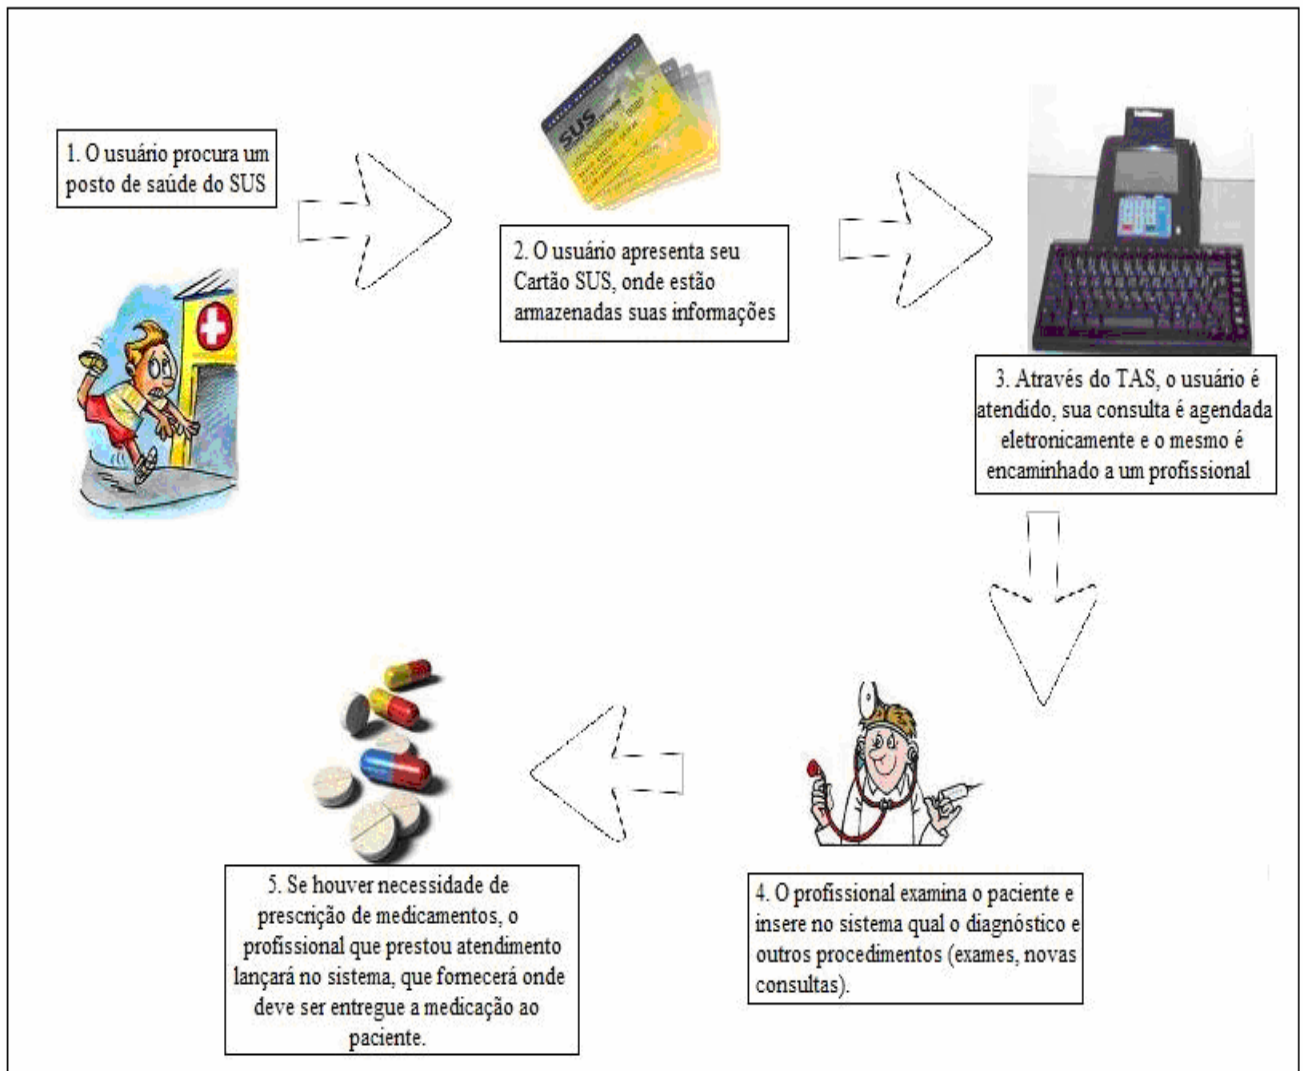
1. O usuário procura um posto de saúde do SUS

SUS

2. O usuário apresenta seu Cartão SUS, onde estão armazenadas suas informações

3. Através do TAS, o usuário é atendido, sua consulta é agendada eletronicamente e o mesmo é encaminhado a um profissional

4. O profissional examina o paciente e insere no sistema qual o diagnóstico e outros procedimentos (exames, novas consultas).

5. Se houver necessidade de prescrição de medicamentos, o profissional que prestou atendimento lançará no sistema, que fornecerá onde deve ser entregue a medicação ao paciente.